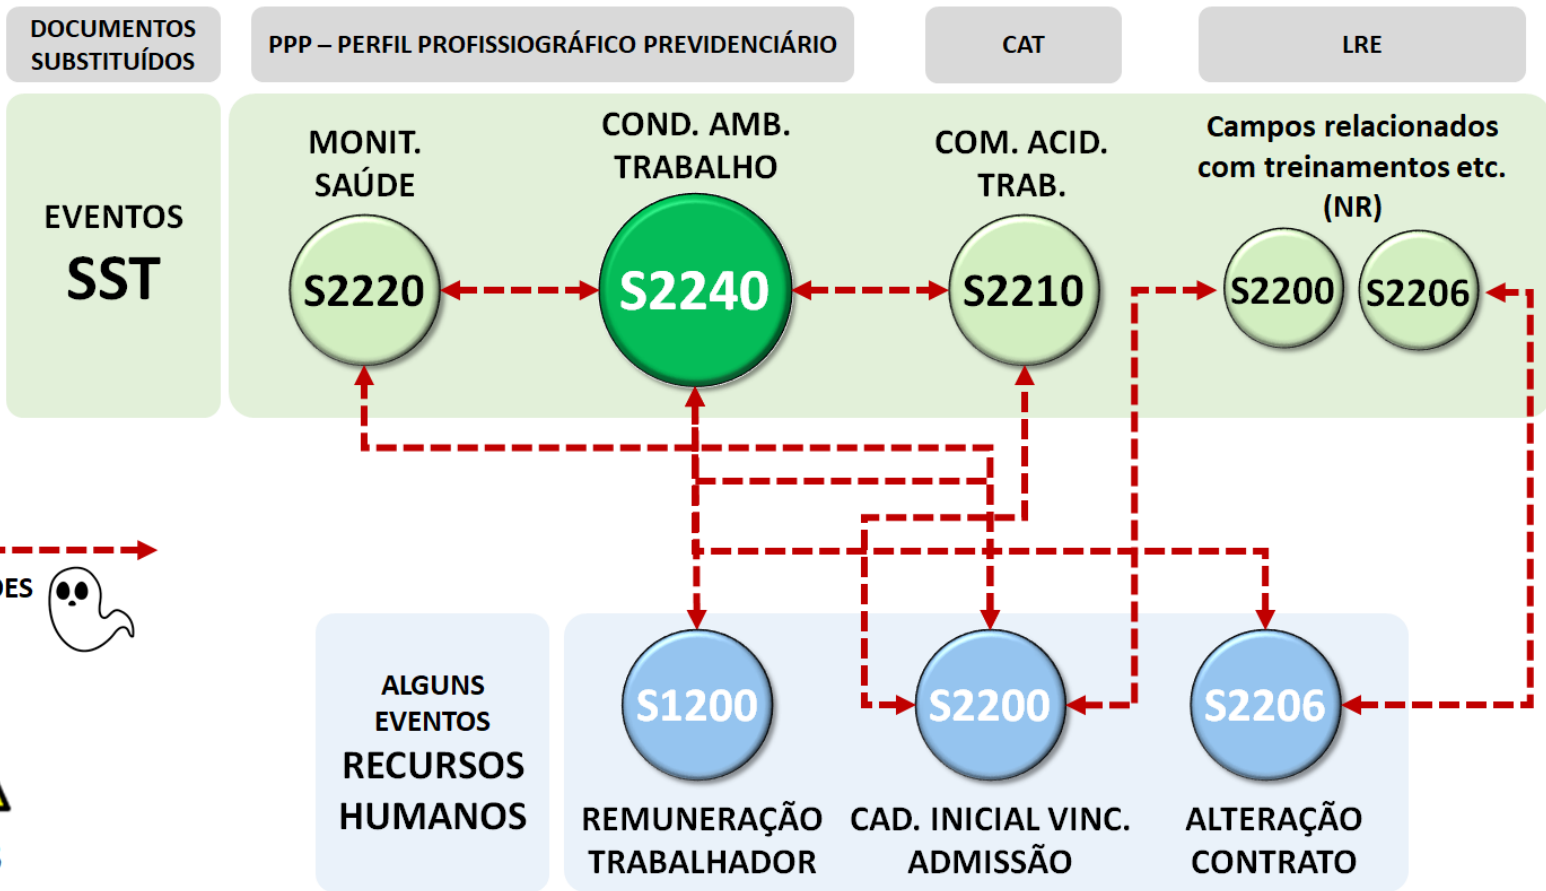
DOCUMENTOS SUBSTITUÍDOS

PPP – PERFIL PROFISSIOGRÁFICO PREVIDENCIÁRIO

CAT

LRE

EVENTOS SST

MONIT. SAÚDE

S2220

COND. AMB. TRABALHO

S2240

COM. ACID. TRAB.

S2210

Campos relacionados com treinamentos etc. (NR)

S2200

S2206

DES

ALGUNS EVENTOS RECURSOS HUMANOS

S1200

REMUNERAÇÃO TRABALHADOR

S2200

CAD. INICIAL VINC. ADMISSÃO

S2206

ALTERAÇÃO CONTRATO